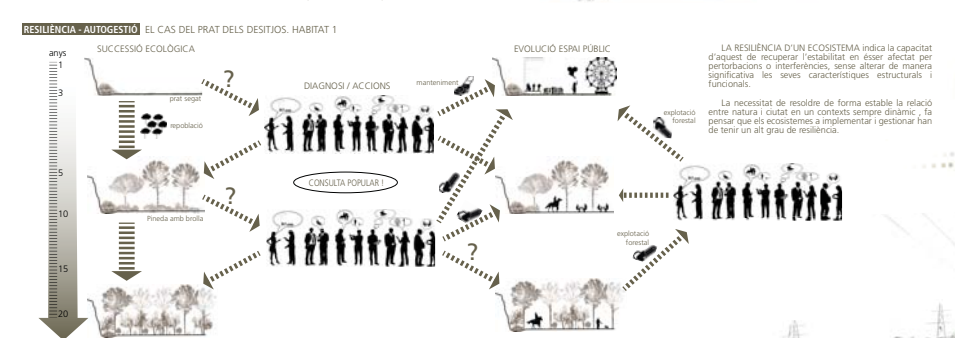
RESILIÈNCIA - AUTOGESTIÓ EL CAS DEL PRAT DELS DESITJOS. HABITAT 1

anys

1

3

5

10

15

20

SUCCESSIÓ ECOLÒGICA

prat segat

repoblació

Pineda amb brolla

?

?

DIAGNOSI / ACCIONS

manteniment

CONSULTA POPULAR !

?

EVOLUCIÓ ESPAI PÚBLIC

explotació forestal

explotació forestal

LA RESILIÈNCIA D'UN ECOSISTEMA indica la capacitat d'aquest de recuperar l'estabilitat en ésser afectat per pertorbacions o interferències, sense alterar de manera significativa les seves característiques estructurals i funcionals.

La necessitat de resoldre de forma estable la relació entre natura i ciutat en un contexts sempre dinàmic , fa pensar que els ecosistemes a implementar i gestionar han de tenir un alt grau de resiliència.